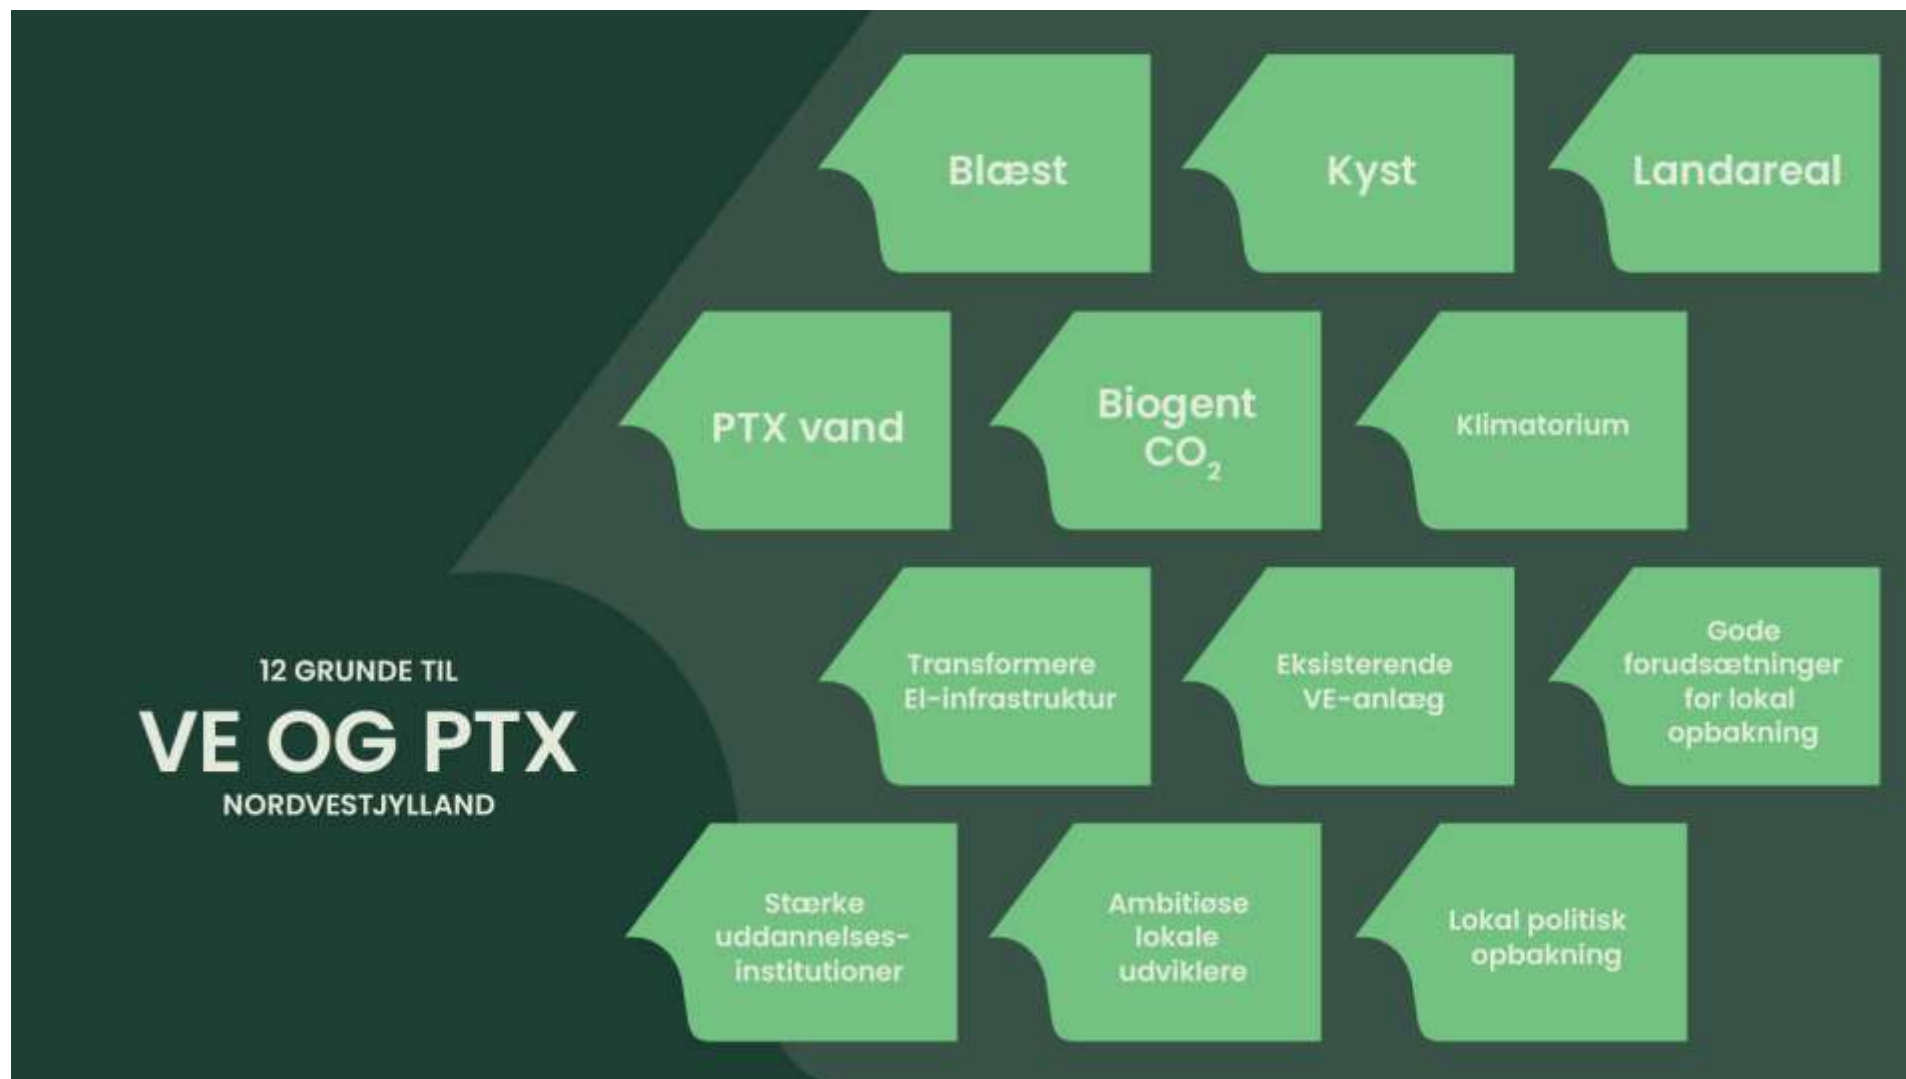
12 GRUNDE TIL
VE OG PTX
NORDVESTJYLLAND

Blæst

Kyst

Landareal

PTX vand

Biogent $CO_2$

Klimatorium

Transformere El-infrastruktur

Eksisterende VE-anlæg

Gode forudsætninger for lokal opbakning

Stærke uddannelsesinstitutioner

Ambitiøse lokale udviklere

Lokal politisk opbakning